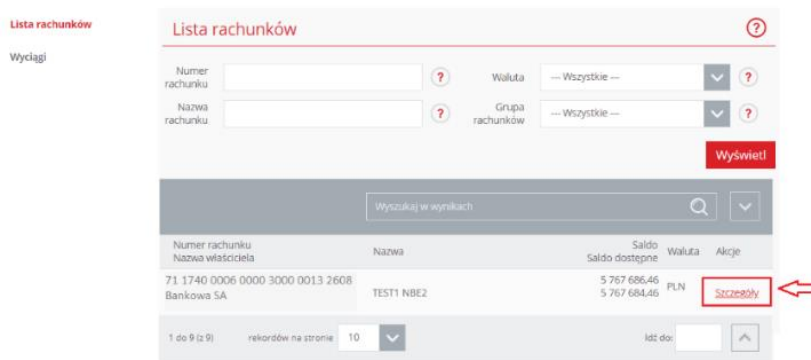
Lista rachunków
Wyciągi

Lista rachunków ?

Numer rachunku ?
Waluta --- Wszystkie --- ?
Nazwa rachunku ?
Grupa rachunków --- Wszystkie --- ?

Wyświetl

Wyszukaj w wynikach

| Numer rachunku Nazwa właściciela | Nazwa | Saldo Saldo dostępne | Waluta | Akcje |
|---|---|---|---|---|
| 71 1740 0006 0000 3000 0013 2608 Bankowa SA | TEST1 NBE2 | 5 767 686,46 5 767 684,46 | PLN | Szczegóły |

1 do 9 (z 9) rekordów na stronie 10
Idź do: